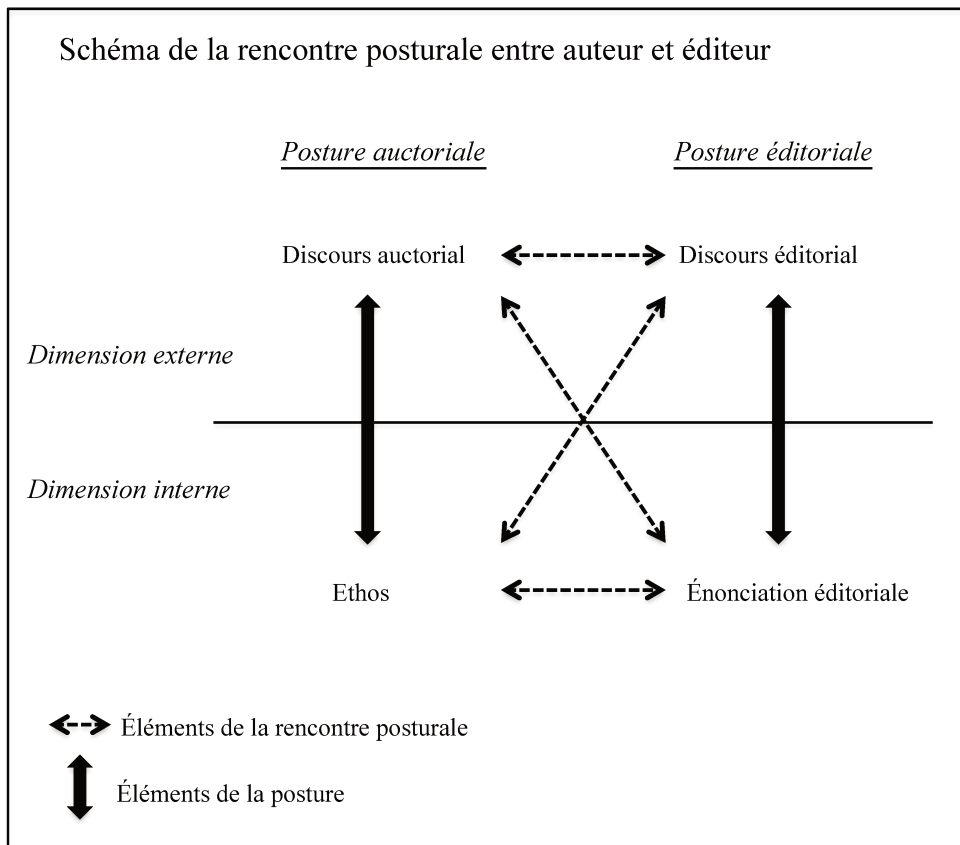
Schéma de la rencontre posturale entre auteur et éditeur

Posture auctoriale

Posture éditoriale

Discours auctorial

Discours éditorial

Dimension externe

Dimension interne

Ethos

Énonciation éditoriale

Éléments de la rencontre posturale

Éléments de la posture